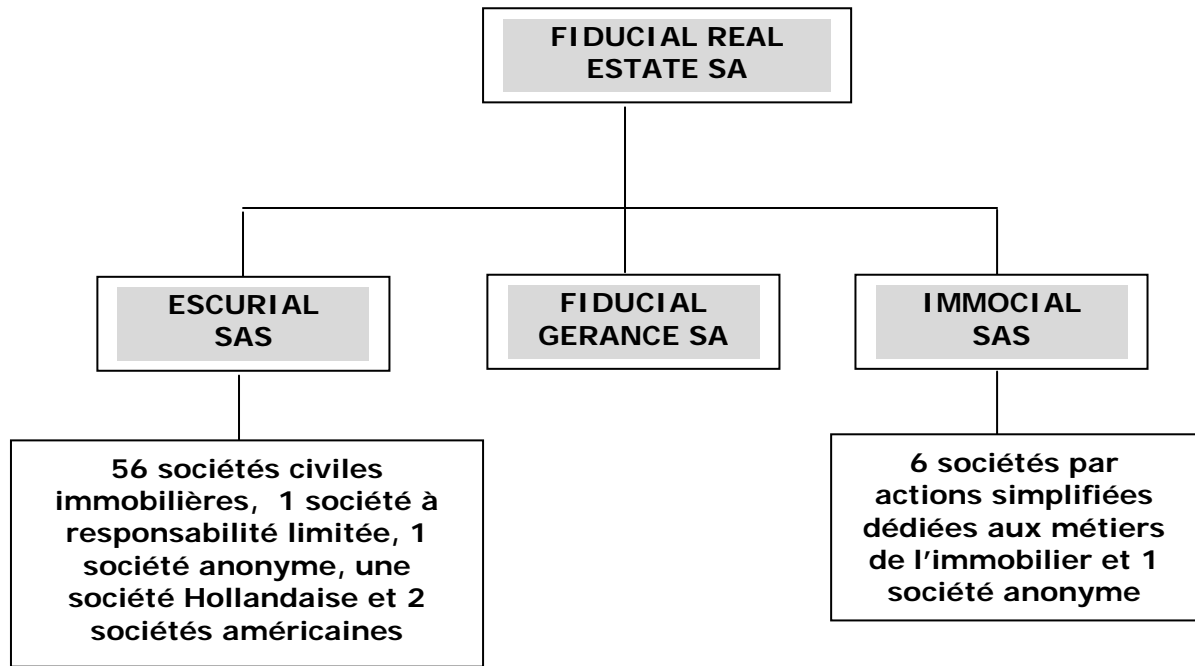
FIDUCIAL REAL ESTATE SA

ESCURIAL SAS

FIDUCIAL GERANCE SA

IMMOCIAL SAS

56 sociétés civiles immobilières, 1 société à responsabilité limitée, 1 société anonyme, une société Hollandaise et 2 sociétés américaines

6 sociétés par actions simplifiées dédiées aux métiers de l'immobilier et 1 société anonyme